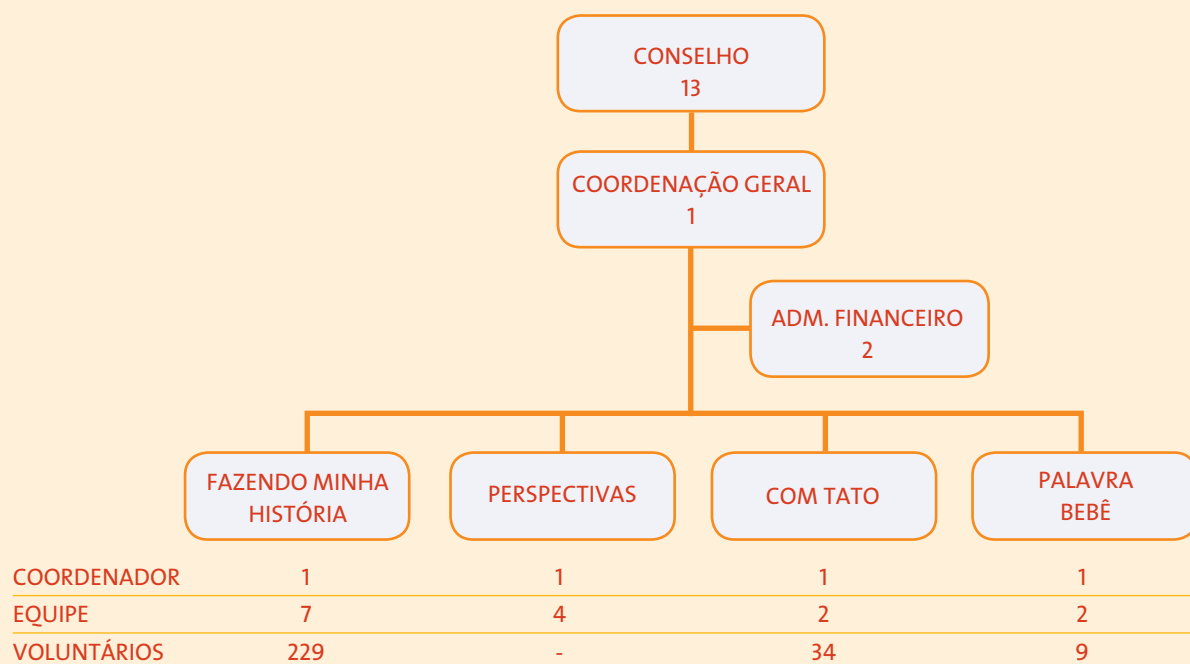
CONSELHO
13

COORDENAÇÃO GERAL
1

ADM. FINANCEIRO
2

FAZENDO MINHA HISTÓRIA

PERSPECTIVAS

COM TATO

PALAVRA BEBÊ

| | FAZENDO MINHA HISTÓRIA | PERSPECTIVAS | COM TATO | PALAVRA BEBÊ |
|---|---|---|---|---|
| COORDENADOR | 1 | 1 | 1 | 1 |
| EQUIPE | 7 | 4 | 2 | 2 |
| VOLUNTÁRIOS | 229 | - | 34 | 9 |